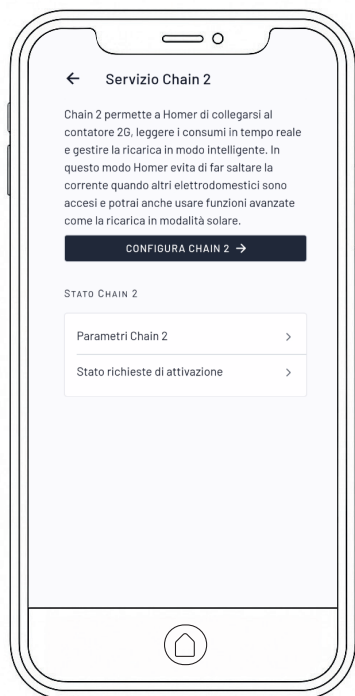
← Servizio Chain 2

Chain 2 permette a Homer di collegarsi al contatore 2G, leggere i consumi in tempo reale e gestire la ricarica in modo intelligente. In questo modo Homer evita di far saltare la corrente quando altri elettrodomestici sono accesi e potrai anche usare funzioni avanzate come la ricarica in modalità solare.

CONFIGURA CHAIN 2 →

STATO CHAIN 2

Parametri Chain 2 >

Stato richieste di attivazione >